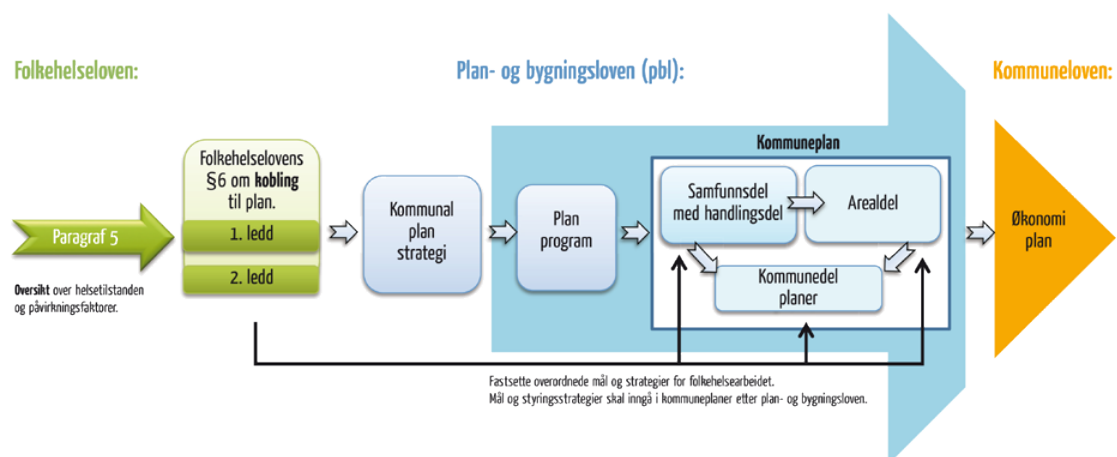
Folkehelseloven:

Plan- og bygningsloven (pbl):

Kommuneloven:

Paragraf 5

**Oversikt** over helsetilstanden og påvirkningsfaktorer.

Folkehelselovens §6 om **kobling** til plan.

1. ledd

2. ledd

Kommunal plan strategi

Plan program

Kommuneplan

Samfunnsdel med handlingsdel

Arealdel

Kommunedel planer

Økonomi plan

Fastsette overordnede mål og strategier for folkehelsearbeidet.
Mål og styringsstrategier skal inngå i kommuneplaner etter plan- og bygningsloven.